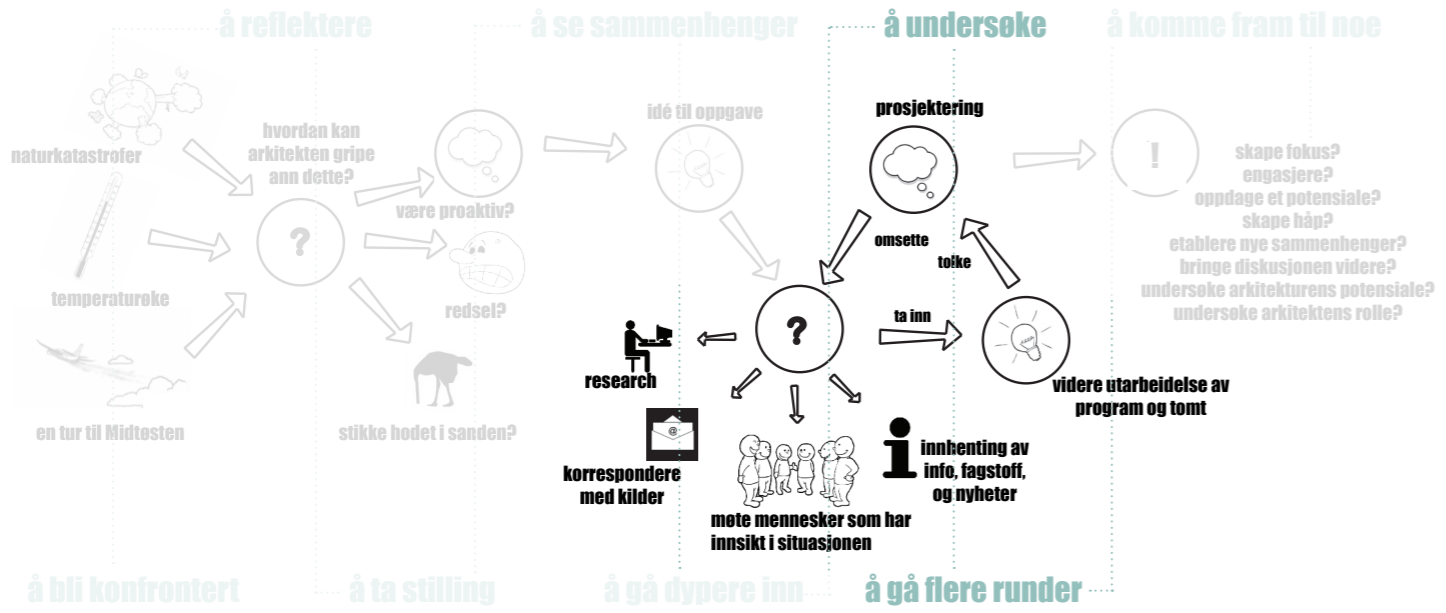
å reflektere

å se sammenhenger

å undersøke

å komme fram til noe

naturkatastrofer

temperaturøke

en tur til Midtøsten

hvordan kan arkitekten gripe ann dette?

?

være proaktiv?

redsel?

stikke hodet i sanden?

idé til oppgave

prosjektering

omsette

tolke

?

ta inn

research

korrespondere med kilder

møte mennesker som har innsikt i situasjonen

innhenting av info, fagstoff, og nyheter

videre utarbeidelse av program og tomt

!

skape fokus?
engasjere?
oppdage et potensiale?
skape håp?
etablere nye sammenhenger?
bringe diskusjonen videre?
undersøke arkitekturens potensiale?
undersøke arkitektens rolle?

å bli konfrontert

å ta stilling

å gå dypere inn

å gå flere runder